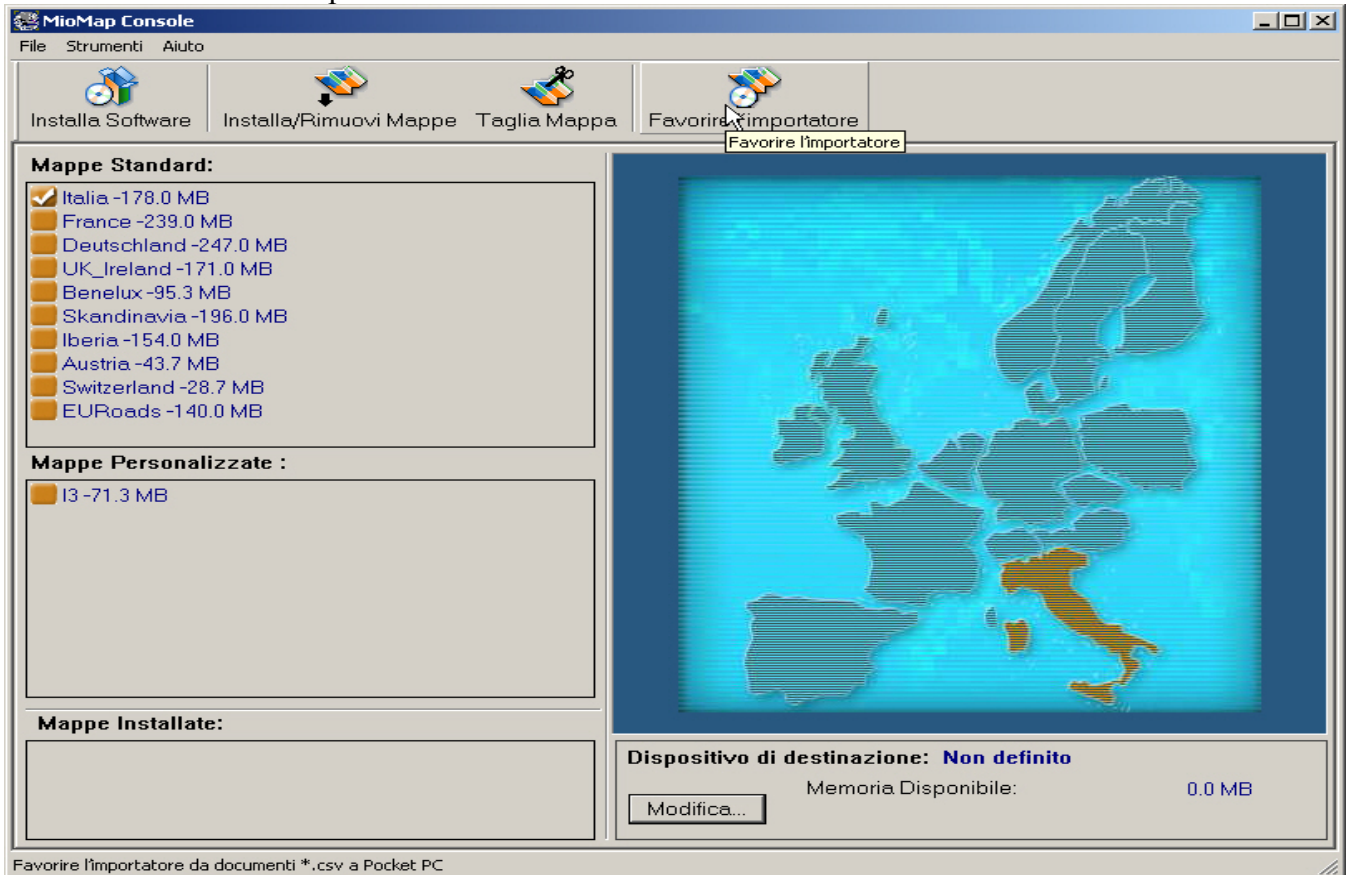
MioMap Console

File Strumenti Aiuto

Installa Software
Installa/Rimuovi Mappe
Taglia Mappa
Favorire l'importatore

Favorire l'importatore

Mappe Standard:
Italia -178.0 MB
France -239.0 MB
Deutschland -247.0 MB
UK_Ireland -171.0 MB
Benelux -95.3 MB
Skandinavia -196.0 MB
Iberia -154.0 MB
Austria -43.7 MB
Switzerland -28.7 MB
EURoads -140.0 MB

Mappe Personalizzate :
I3 -71.3 MB

Mappe Installate:

Dispositivo di destinazione: Non definito
Memoria Disponibile: 0.0 MB
Modifica...

Favorire l'importatore da documenti *.csv a Pocket PC